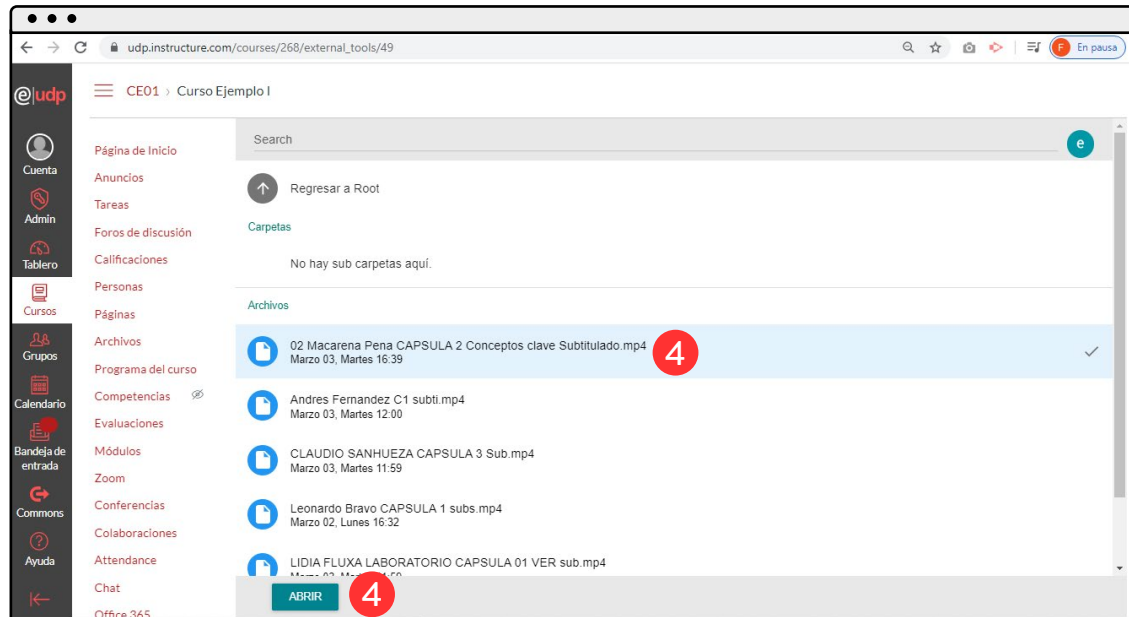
udp.instructure.com/courses/268/external_tools/49

F En pausa

e|udp

CE01 › Curso Ejemplo I

Cuenta
Admin
Tablero
Cursos
Grupos
Calendario
Bandeja de entrada
Commons
Ayuda

Página de Inicio
Anuncios
Tareas
Foros de discusión
Calificaciones
Personas
Páginas
Archivos
Programa del curso
Competencias
Evaluaciones
Módulos
Zoom
Conferencias
Colaboraciones
Attendance
Chat
Office 365

Search

e

Regresar a Root

Carpetas

No hay sub carpetas aquí.

Archivos

02 Macarena Pena CAPSULA 2 Conceptos clave Subtitulado.mp4
Marzo 03, Martes 16:39

4

Andres Fernandez C1 subti.mp4
Marzo 03, Martes 12:00

CLAUDIO SANHUEZA CAPSULA 3 Sub.mp4
Marzo 03, Martes 11:59

Leonardo Bravo CAPSULA 1 subs.mp4
Marzo 02, Lunes 16:32

LIDIA FLUXA LABORATORIO CAPSULA 01 VER sub.mp4
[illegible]

ABRIR

4